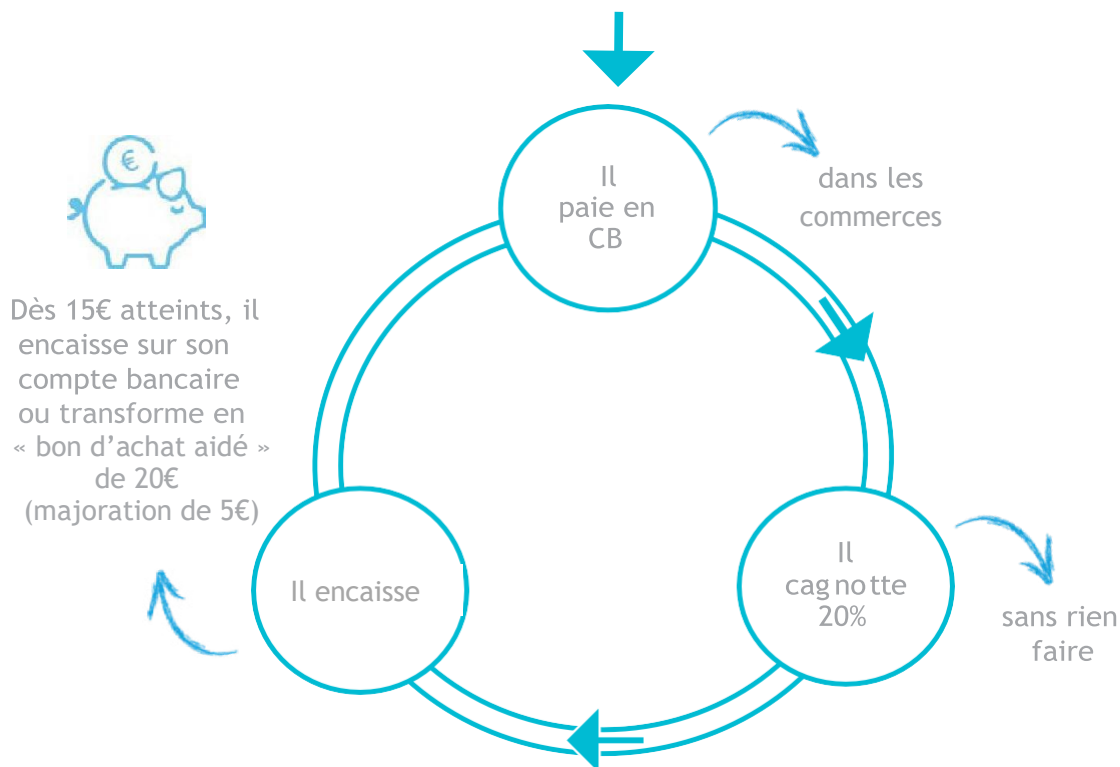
Il paie en CB

dans les commerces

Il cagnotte 20%

sans rien faire

Il encaisse

Dès 15€ atteints, il encaisse sur son compte bancaire ou transforme en « bon d'achat aidé » de 20€ (majoration de 5€)

€